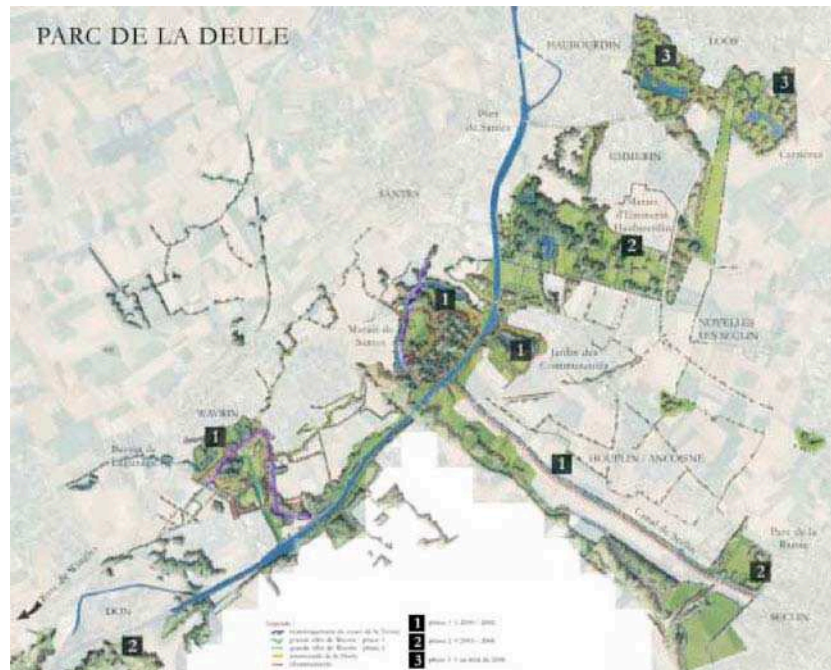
PARC DE LA DEULE

HAUBOURDIN

LOOS

3

3

Port de Santes

EMMERIN

Carrières

SANTES

Marais d'Emmerin Haubourdin

2

1

Marais de Santes

1

Jardin des Communautés

NOYELLES LES SECLIN

WAVRIN

1

Bassin de Lagunage

1

HOUPLIN / ANCOISNE

Canal de Seclin

Parc de la Rianne

2

DON

SECLIN

2

Légende :
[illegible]
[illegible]
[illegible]
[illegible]
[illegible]

1 phase 1 : 1 2000 / 2002

2 phase 2 : 2003 - 2006

3 phase 3 : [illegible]